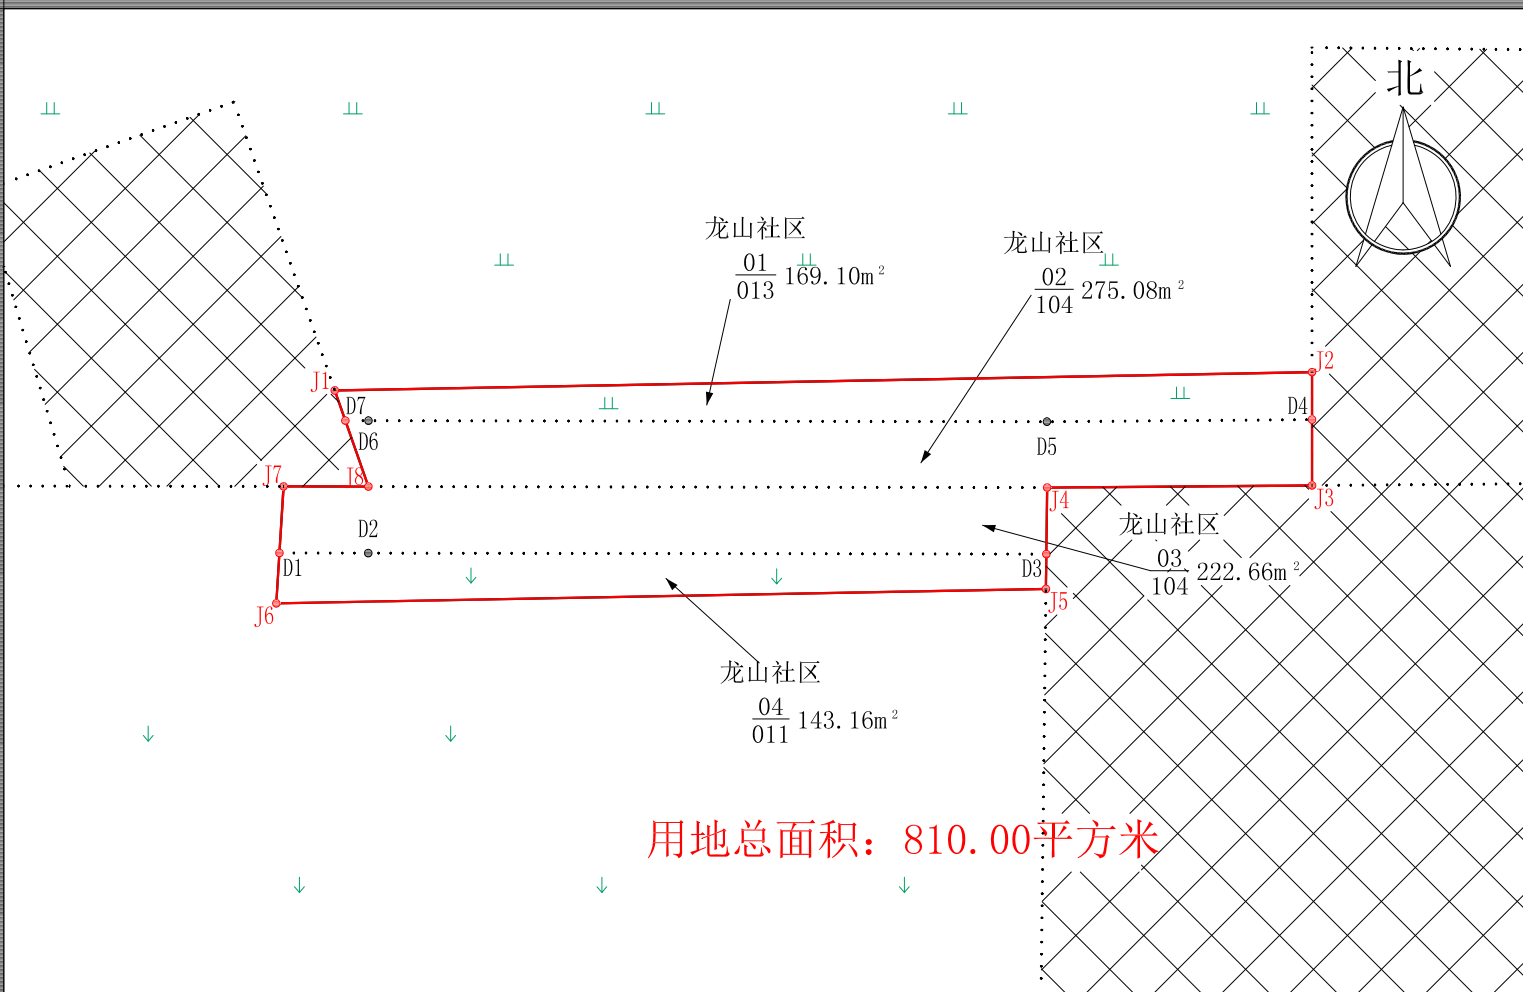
北

龙山社区
$\frac{01}{013}$ 169.10m²

龙山社区
$\frac{02}{104}$ 275.08m²

J1 J2 D7 D6 D4 D5 J7 J8 J4 J3 D2 D1 D3 J5 J6

龙山社区
$\frac{03}{104}$ 222.66m²

龙山社区
$\frac{04}{011}$ 143.16m²

用地总面积：810.00平方米